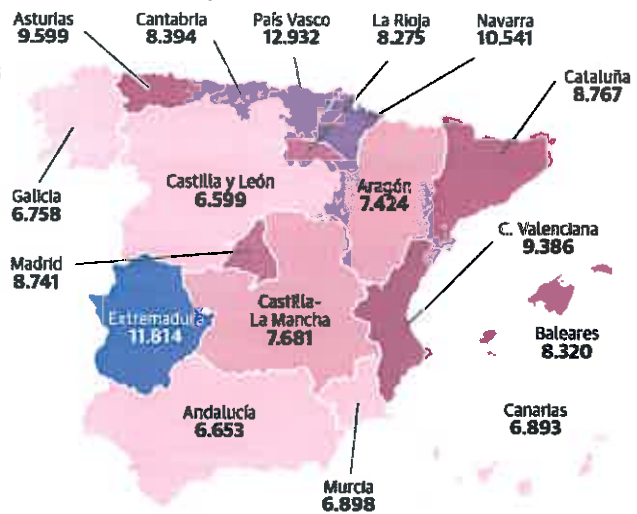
Asturias
9.599

Cantabria
8.394

País Vasco
12.932

La Rioja
8.275

Navarra
10.541

Cataluña
8.767

Galicia
6.758

Castilla y León
6.599

Aragón
7.424

C. Valenciana
9.386

Madrid
8.741

Extremadura
11.814

Castilla-La Mancha
7.681

Baleares
8.320

Andalucía
6.653

Canarias
6.893

Murcia
6.898